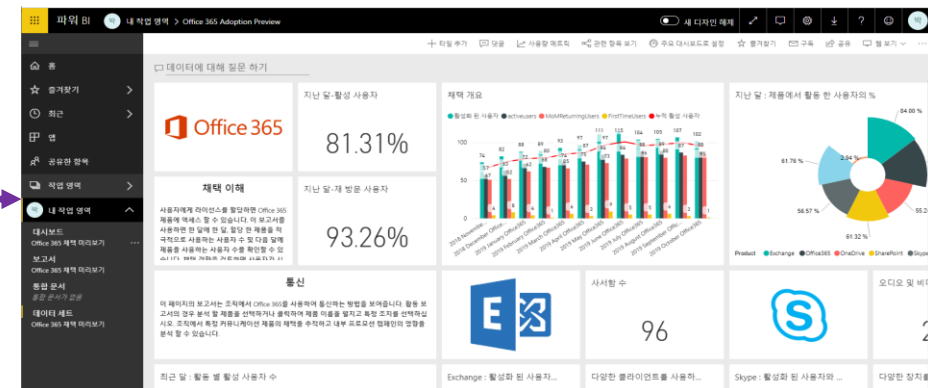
파워 BI 내 작업 영역 > Office 365 Adoption Preview

새 디자인 해제

홈
즐겨찾기
최근
앱
공유된 항목
작업 영역
내 작업 영역
대시보드
Office 365 채택 미리보기
보고서
Office 365 채택 미리보기
통합 문서
통합 문서가 없음
데이터 세트
Office 365 채택 미리보기

+ 타일 추가 댓글 사용량 메트릭 관련 항목 보기 주요 대시보드로 설정 즐겨찾기 구독 공유 웹 보기

데이터에 대해 질문 하기

Office 365

지난 달-활성 사용자
81.31%

채택 개요
활성화 된 사용자 activeusers MoMReturningUsers FirstTimeUsers 누적 활성 사용자

지난 달 : 제품에서 활동 한 사용자의 %
84.00 %
61.76 %
2.94 %
55.2
56.57 %
61.32 %
Product Exchange Office365 OneDrive SharePoint Skype

채택 이해
사용자에게 라이선스를 할당하면 Office 365 제품에 액세스 할 수 있습니다. 이 보고서를 사용하면 한 달에 한 번, 활성 한 제품을 적극적으로 사용하는 사용자 수를 확인할 수 있습니다. 채택 경향과 경향을 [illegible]

지난 달-재 방문 사용자
93.26%

통신
이 페이지의 보고서는 조직에서 Office 365를 사용하여 통신하는 방법을 보여줍니다. 활동 보고서의 경우 분석 할 제품을 선택하거나 클릭하여 제품 이름을 필터고 특정 조직을 선택하십시오. 조직에서 특정 커뮤니케이션 제품의 채택을 추적하고 내부 프로모션 캠페인의 영향을 분석 할 수 있습니다.

사서함 수
96

오디오 및 비

최근 달 : 활동 별 활성 사용자 수
Exchange : 활성화 된 사용자...
다양한 클라이언트를 사용하...
Skype : 활성화 된 사용자와 ...
다양한 장치를